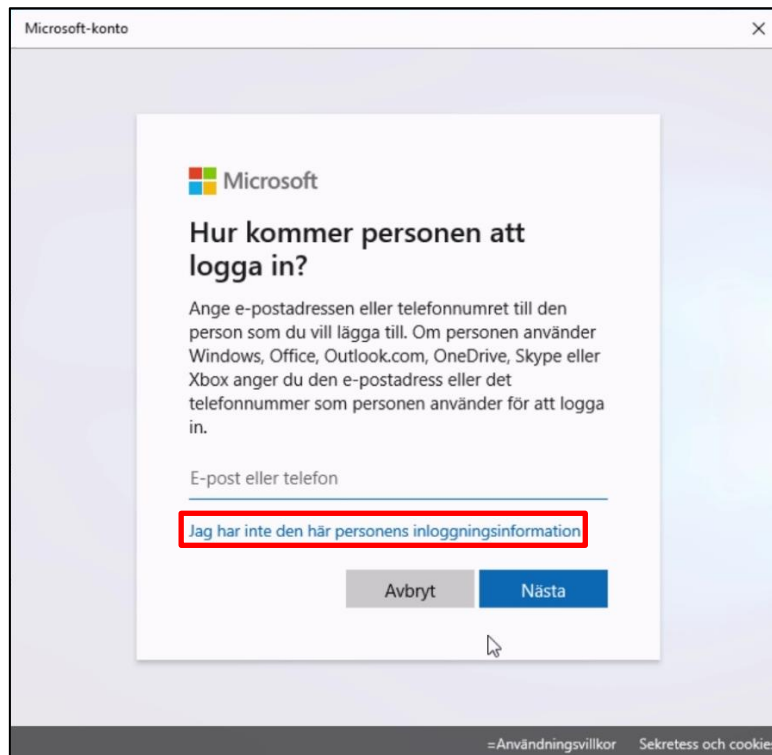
Microsoft-konto

×

Microsoft

Hur kommer personen att logga in?

Ange e-postadressen eller telefonnumret till den person som du vill lägga till. Om personen använder Windows, Office, Outlook.com, OneDrive, Skype eller Xbox anger du den e-postadress eller det telefonnummer som personen använder för att logga in.

E-post eller telefon

Jag har inte den här personens inloggningsinformation

Avbryt

Nästa

=Användningsvillkor Sekretess och cookie